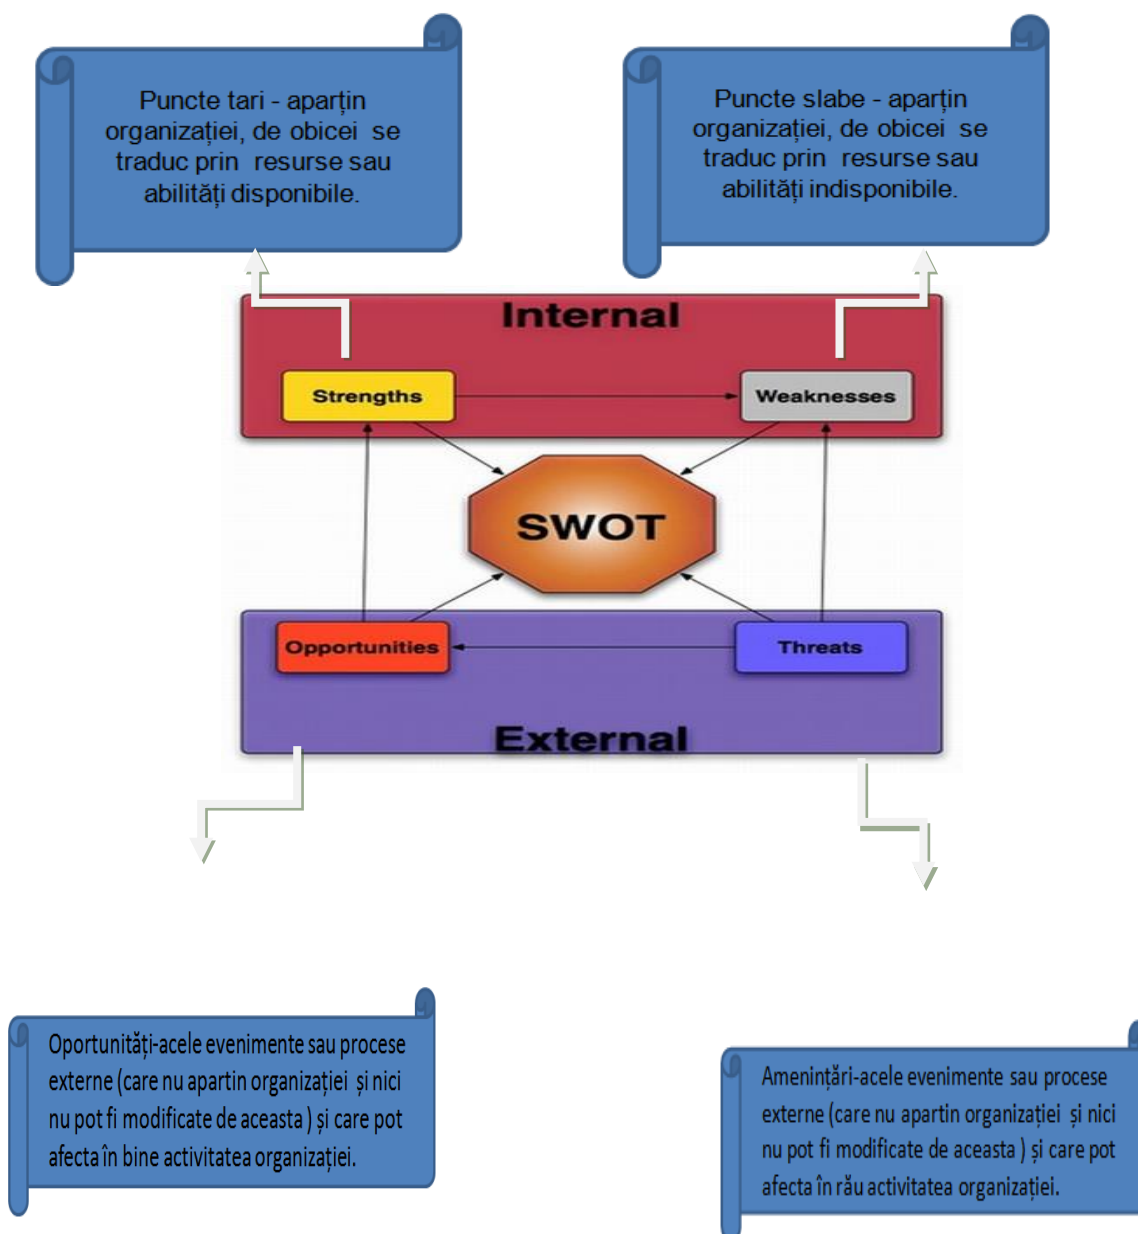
Puncte tari - aparțin organizației, de obicei se traduc prin resurse sau abilități disponibile.

Puncte slabe - aparțin organizației, de obicei se traduc prin resurse sau abilități indisponibile.

Internal

Strengths

Weaknesses

SWOT

Opportunities

Threats

External

Oportunități-acele evenimente sau procese externe (care nu apartin organizației și nici nu pot fi modificate de aceasta ) și care pot afecta în bine activitatea organizației.

Amenințări-acele evenimente sau procese externe (care nu apartin organizației și nici nu pot fi modificate de aceasta ) și care pot afecta în rău activitatea organizației.